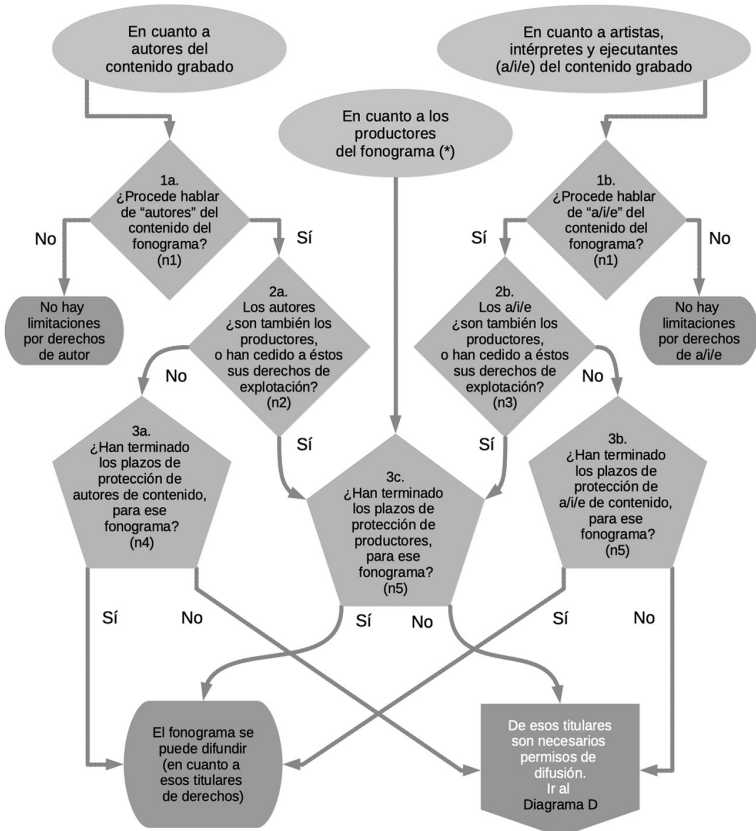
En cuanto a autores del contenido grabado

En cuanto a artistas, intérpretes y ejecutantes (a/i/e) del contenido grabado

En cuanto a los productores del fonograma (*)

1a. ¿Procede hablar de "autores" del contenido del fonograma? (n1)

No

Sí

1b. ¿Procede hablar de "a/i/e" del contenido del fonograma? (n1)

Sí

No

No hay limitaciones por derechos de autor

2a. Los autores ¿son también los productores, o han cedido a éstos sus derechos de explotación? (n2)

2b. Los a/i/e ¿son también los productores, o han cedido a éstos sus derechos de explotación? (n3)

No hay limitaciones por derechos de a/i/e

No

No

3a. ¿Han terminado los plazos de protección de autores de contenido, para ese fonograma? (n4)

Sí

Sí

3c. ¿Han terminado los plazos de protección de productores, para ese fonograma? (n5)

3b. ¿Han terminado los plazos de protección de a/i/e de contenido, para ese fonograma? (n5)

Sí

No

Sí

No

Sí

No

El fonograma se puede difundir (en cuanto a esos titulares de derechos)

De esos titulares son necesarios permisos de difusión. Ir al Diagrama D